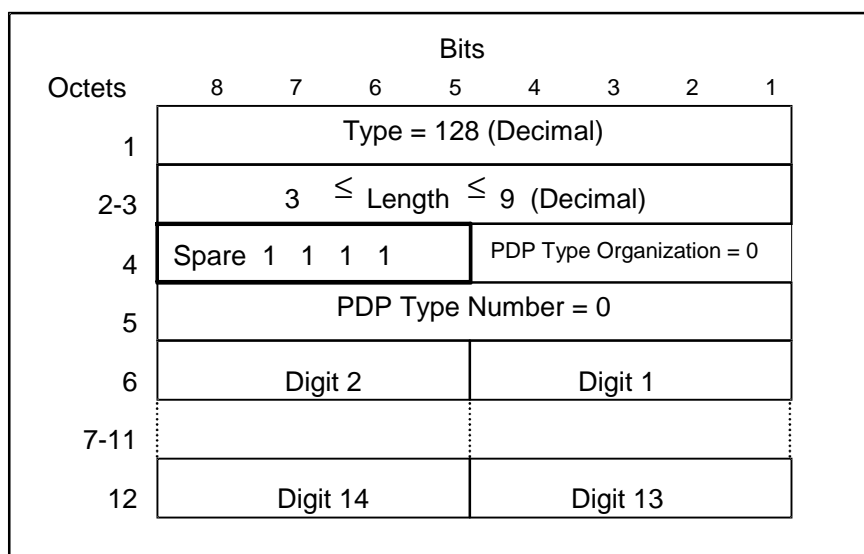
| Octets | Bits 8 | 7 | 6 | 5 | 4 | 3 | 2 | 1 |
|---|---|---|---|---|---|---|---|---|
| 1 | Type = 128 (Decimal) | | | | | | | |
| 2-3 | 3 $\leq$ Length $\leq$ 9 (Decimal) | | | | | | | |
| 4 | Spare 1 1 1 1 | | | | PDP Type Organization = 0 | | | |
| 5 | PDP Type Number = 0 | | | | | | | |
| 6 | Digit 2 | | | | Digit 1 | | | |
| 7-11 | | | | | | | | |
| 12 | Digit 14 | | | | Digit 13 | | | |